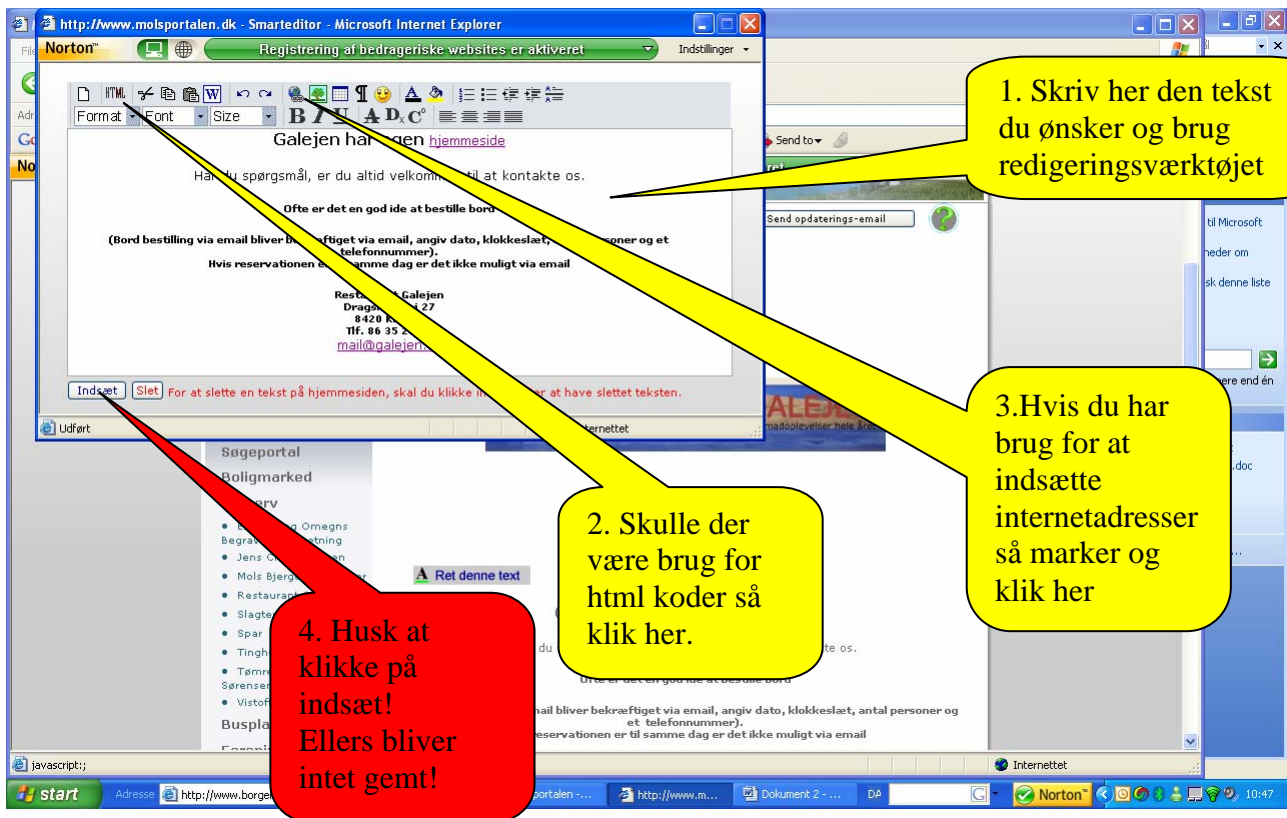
http://www.molsportalen.dk - Smarteditor - Microsoft Internet Explorer

Norton™ Registrering af bedrageriske websites er aktiveret Indstillinger

Format Font Size

Galejen har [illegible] hjemmeside

Har du spørgsmål, er du altid velkommen til at kontakte os.

Ofte er det en god ide at bestille bord

(Bord bestilling via email bliver bekræftiget via email, angiv dato, klokkeslæt, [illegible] personer og et telefonnummer).
Hvis reservationen er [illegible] samme dag er det ikke muligt via email

Restaurant Galejen
Dragsmur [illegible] 27
8420 K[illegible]
Tlf. 86 35 2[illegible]
mail@galejen.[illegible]

Indsæt Slet For at slette en tekst på hjemmesiden, skal du klikke i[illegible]er at have slettet teksten.

Udført Internettet

1. Skriv her den tekst du ønsker og brug redigeringsværktøjet

Send to

Send opdaterings-email

til Microsoft
heder om
sk denne liste
ere end én
.doc

3.Hvis du har brug for at indsætte internetadresser så marker og klik her

Søgeportal
Boligmarked
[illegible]erv
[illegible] Omegns Begrav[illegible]tning
Jens C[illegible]
Mols Bjerge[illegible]
Restaurant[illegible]
Slagte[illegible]
Spar
Tingh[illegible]
Tømre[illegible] Sørensen
Vistof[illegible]
Buspla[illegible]

2. Skulle der være brug for html koder så klik her.

Ret denne text

4. Husk at klikke på indsæt! Ellers bliver intet gemt!

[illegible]te os.

Ofte er det en god ide at bestille bord

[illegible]ail bliver bekræftiget via email, angiv dato, klokkeslæt, antal personer og et telefonnummer).
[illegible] reservationen er til samme dag er det ikke muligt via email

javascript:;
Internettet

start Adresse http://www.borge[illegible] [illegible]portalen - ... http://www.m... Dokument 2 - ... DA Norton 10:47